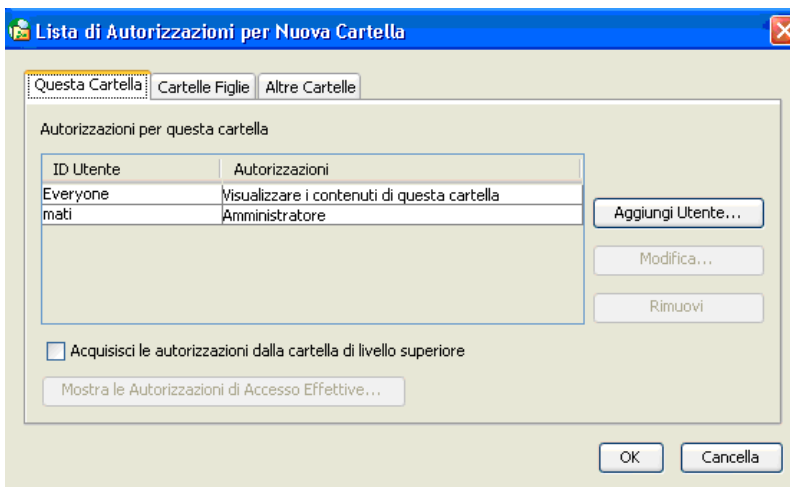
Lista di Autorizzazioni per Nuova Cartella

Questa Cartella | Cartelle Figlie | Altre Cartelle

Autorizzazioni per questa cartella

| ID Utente | Autorizzazioni |
|---|---|
| Everyone | Visualizzare i contenuti di questa cartella |
| mati | Amministratore |

Aggiungi Utente...

Modifica...

Rimuovi

Acquisisci le autorizzazioni dalla cartella di livello superiore

Mostra le Autorizzazioni di Accesso Effettive...

OK

Cancella